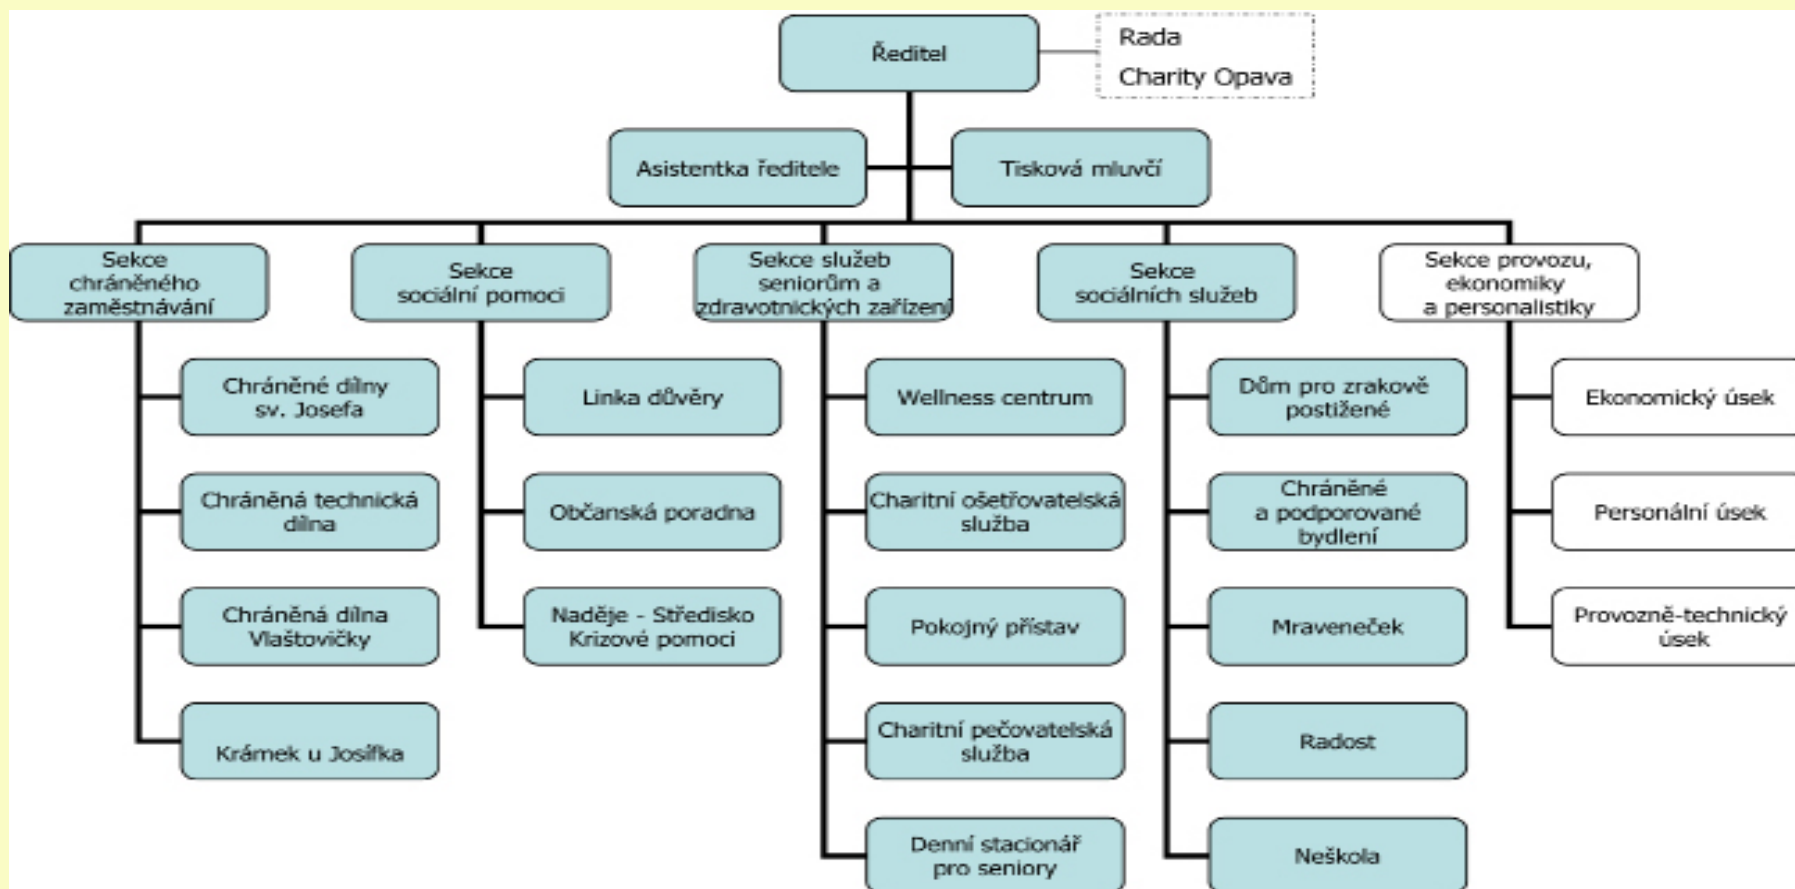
Ředitel

Rada Charity Opava

Asistentka ředitele

Tisková mluvčí

Sekce chráněného zaměstnávání

Chráněné dílny sv. Josefa

Chráněná technická dílna

Chráněná dílna Vlaštovičky

Krámek u Josífka

Sekce sociální pomoci

Linka důvěry

Občanská poradna

Naděje - Středisko Krizové pomoci

Sekce služeb seniorům a zdravotnických zařízení

Wellness centrum

Charitní ošetřovatelská služba

Pokojný přístav

Charitní pečovatelská služba

Denní stacionář pro seniory

Sekce sociálních služeb

Dům pro zrakově postižené

Chráněné a podporované bydlení

Mraveneček

Radost

Neškola

Sekce provozu, ekonomiky a personalistiky

Ekonomický úsek

Personální úsek

Provozně-technický úsek